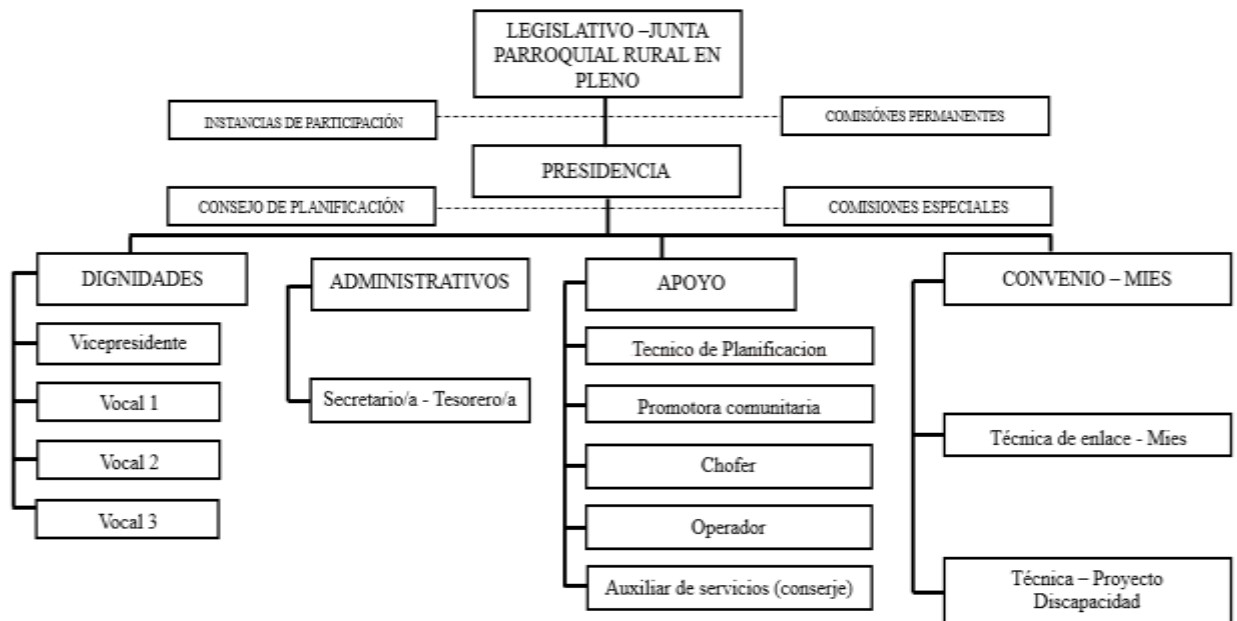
LEGISLATIVO –JUNTA PARROQUIAL RURAL EN PLENO

INSTANCIAS DE PARTICIPACIÓN

COMISIÓNES PERMANENTES

PRESIDENCIA

CONSEJO DE PLANIFICACIÓN

COMISIONES ESPECIALES

DIGNIDADES

Vicepresidente

Vocal 1

Vocal 2

Vocal 3

ADMINISTRATIVOS

Secretario/a - Tesorero/a

APOYO

Tecnico de Planificacion

Promotora comunitaria

Chofer

Operador

Auxiliar de servicios (conserje)

CONVENIO – MIES

Técnica de enlace - Mies

Técnica – Proyecto Discapacidad